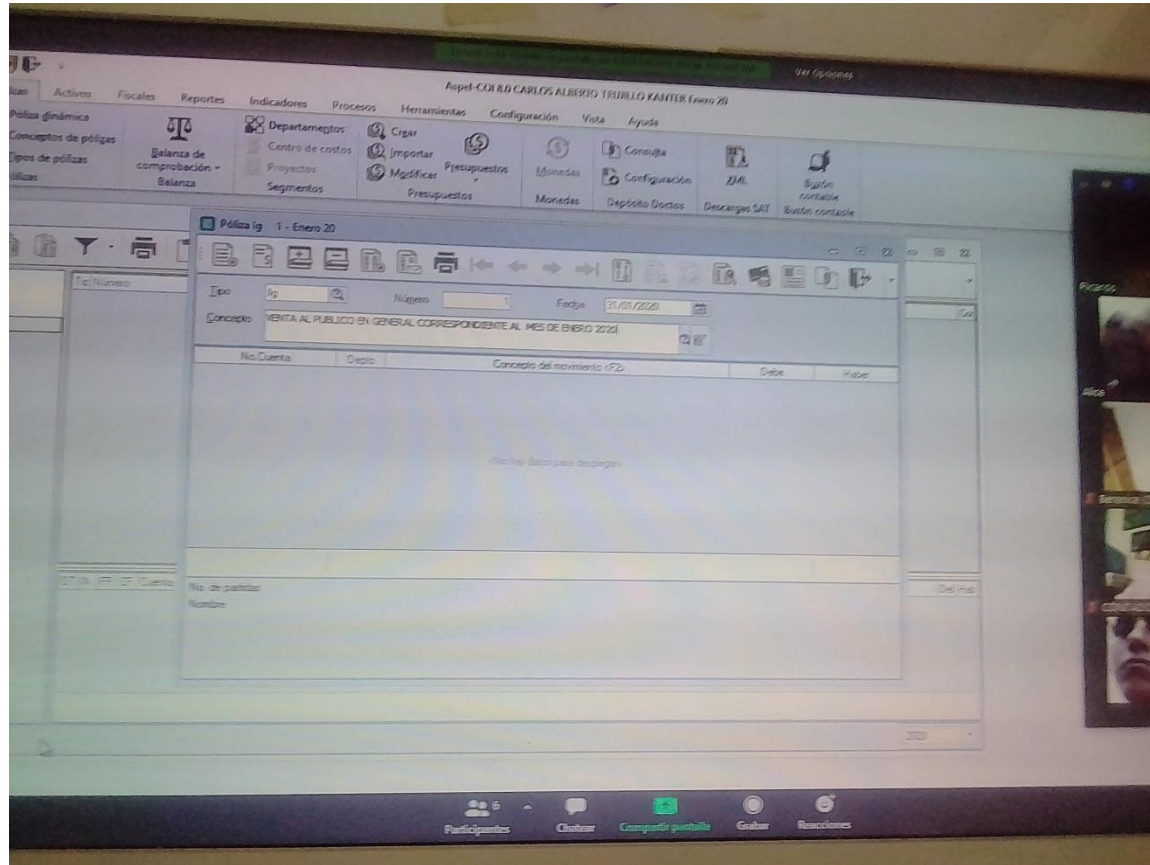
Ver opciones

Aspel-COI 8.0 CARLOS ALBERTO TRUJILLO KANTER Enero 20

izas Activos Fiscales Reportes Indicadores Procesos Herramientas Configuración Vista Ayuda

Póliza dinámica
Conceptos de pólizas
Tipos de pólizas
ólizas

Balanza de comprobación
Balanza

Departamentos
Centro de costos
Proyectos
Segmentos

Crear
Importar
Modificar
Presupuestos
Presupuestos

Monedas
Monedas

Consulta
Configuración
Depósito Doctos

XML
Descargas SAT

Buzón contable
Buzón contable

Póliza Ig 1 - Enero 20

Tipo Ig Número Fecha 31/01/2020

Concepto VENTA AL PUBLICO EN GENERAL CORRESPONDIENTE AL MES DE ENERO 2020

No Cuenta Depto Concepto del movimiento (F2) Debe Haber

No hay datos para desplegar

No. de partidas
Nombre

Tp Número

Ricardo
Alice
Berenice

2020

Participantes 6 Chatear Compartir pantalla Grabar Reacciones